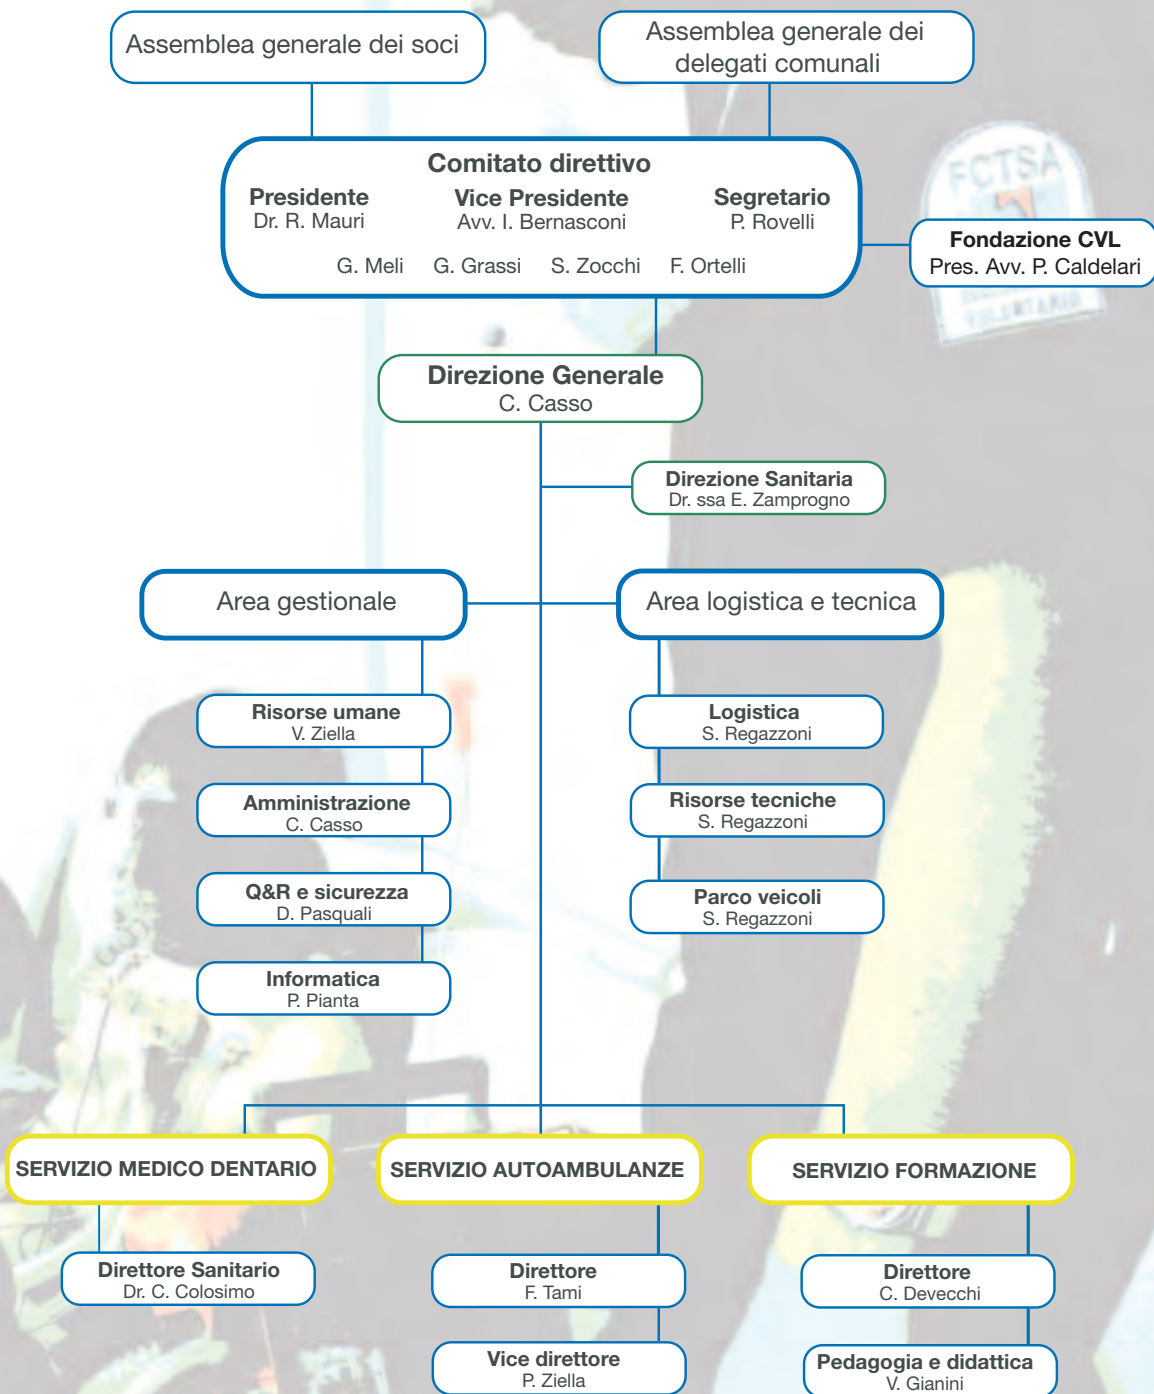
Assemblea generale dei soci

Assemblea generale dei delegati comunali

Comitato direttivo

Presidente
Dr. R. Mauri

Vice Presidente
Avv. I. Bernasconi

Segretario
P. Rovelli

G. Meli G. Grassi S. Zocchi F. Ortelli

Fondazione CVL
Pres. Avv. P. Caldelari

FCTSA

Direzione Generale
C. Casso

Direzione Sanitaria
Dr. ssa E. Zamprogno

Area gestionale

Area logistica e tecnica

Risorse umane
V. Ziella

Amministrazione
C. Casso

Q&R e sicurezza
D. Pasquali

Informatica
P. Pianta

Logistica
S. Regazzoni

Risorse tecniche
S. Regazzoni

Parco veicoli
S. Regazzoni

SERVIZIO MEDICO DENTARIO

SERVIZIO AUTOAMBULANZE

SERVIZIO FORMAZIONE

Direttore Sanitario
Dr. C. Colosimo

Direttore
F. Tami

Vice direttore
P. Ziella

Direttore
C. Devecchi

Pedagogia e didattica
V. Gianini